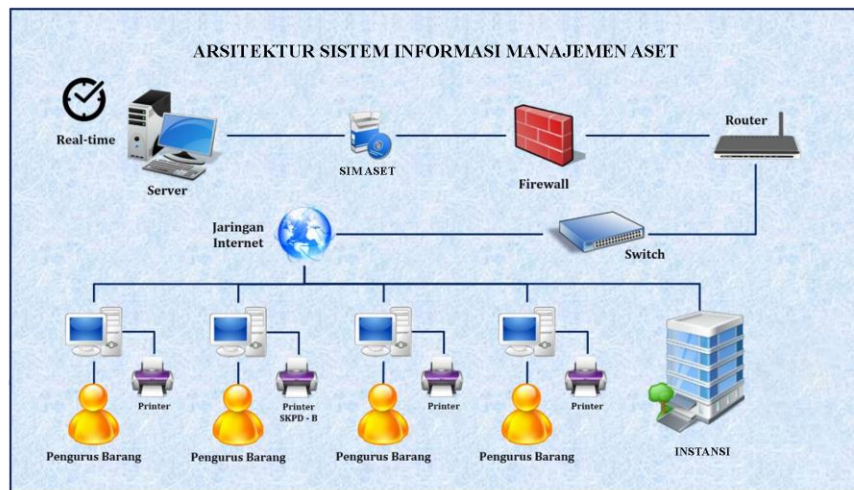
ARSITEKTUR SISTEM INFORMASI MANAJEMEN ASET

Real-time

Server

SIMASET

Firewall

Router

Jaringan Internet

Switch

Printer

Printer SKPD - B

Printer

Printer

Pengurus Barang

Pengurus Barang

Pengurus Barang

Pengurus Barang

INSTANSI